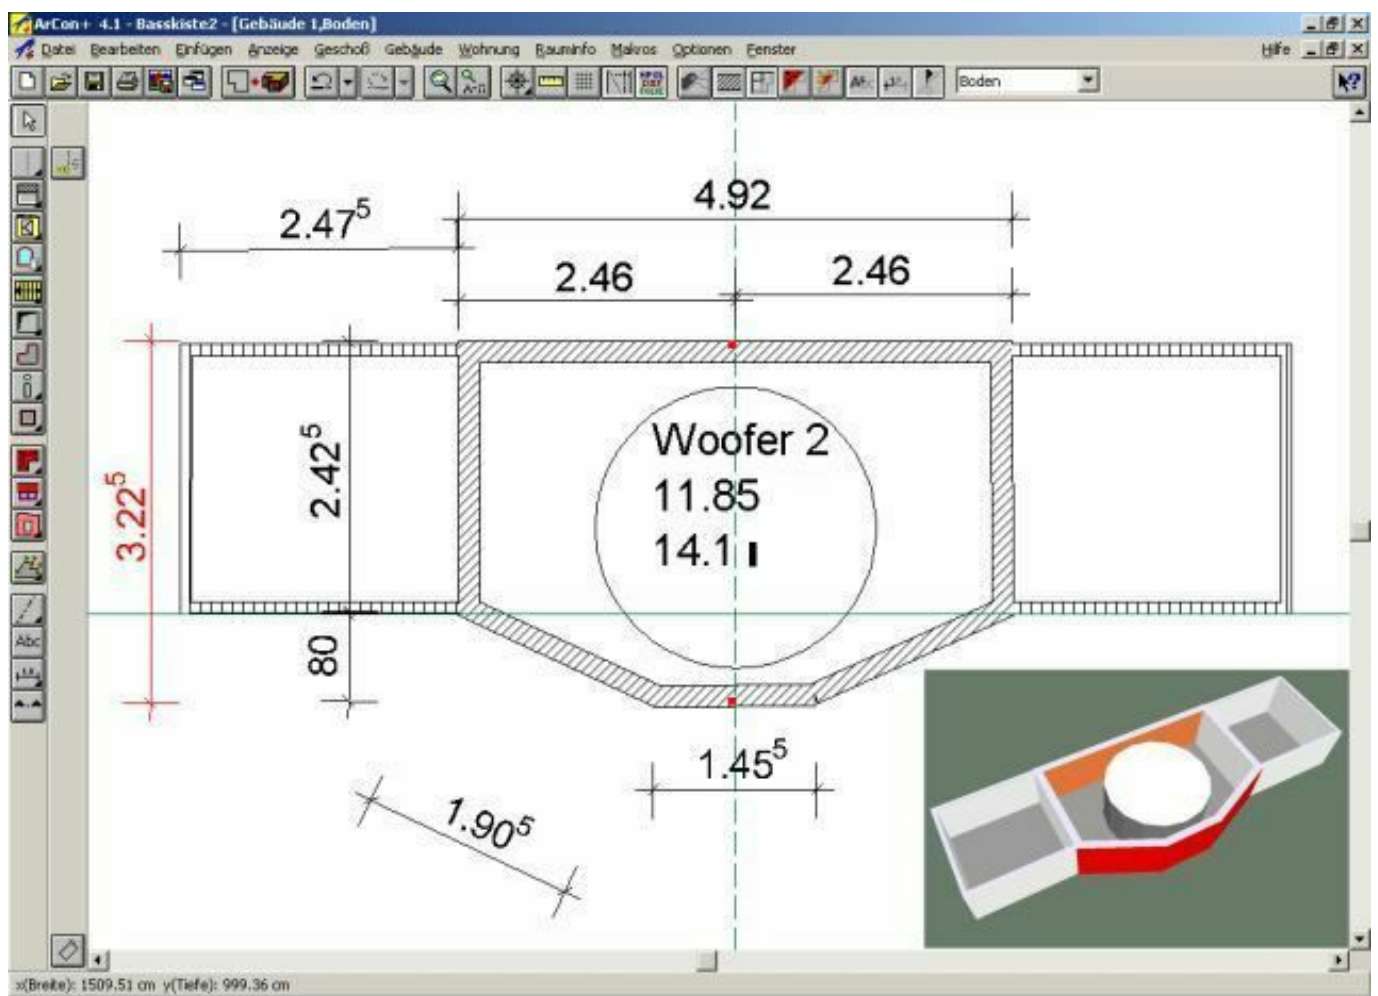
ArCon+ 4.1 - Basskiste2 - [Gebäude 1,Boden]

Datei Bearbeiten Einfügen Anzeige Geschoß Gebäude Wohnung Rauminfo Makros Optionen Fenster Hilfe

Boden

4.92

$2.47^5$

2.46

2.46

$2.42^5$

$3.22^5$

Woofer 2
11.85
14.1

80

$1.45^5$

$1.90^5$

Abc

x(Breite): 1509.51 cm y(Tiefe): 999.36 cm